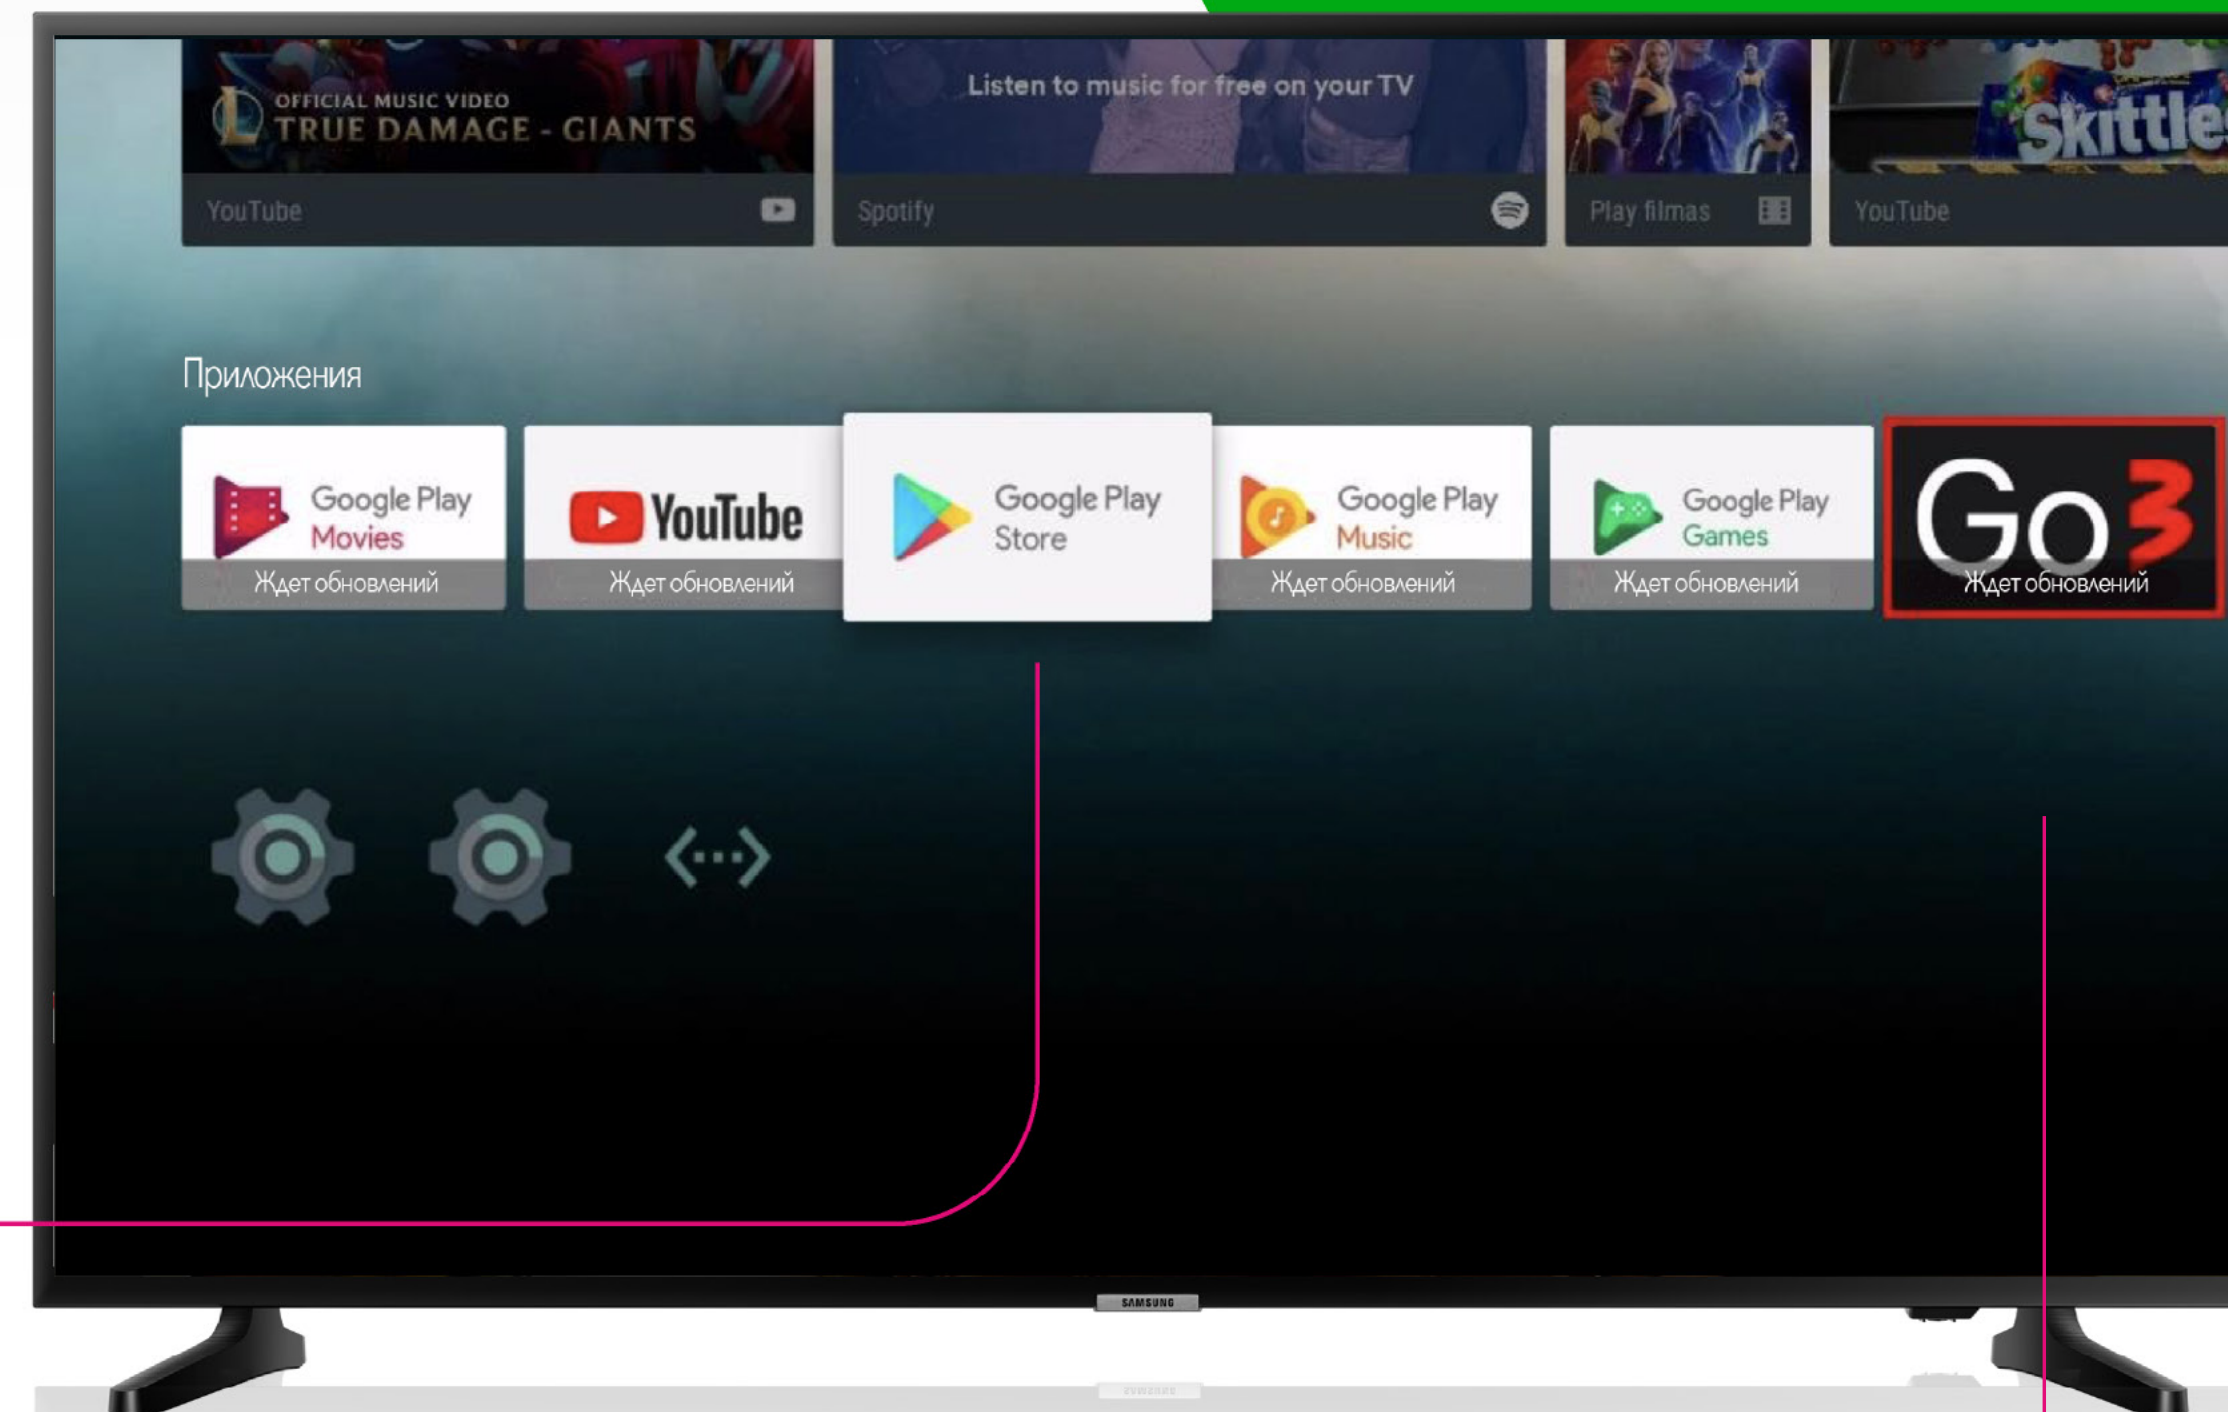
OFFICIAL MUSIC VIDEO
TRUE DAMAGE - GIANTS
YouTube

Listen to music for free on your TV
Spotify

Play filmas

Skittle
YouTube

Приложения

Google Play Movies
Ждет обновлений

YouTube
Ждет обновлений

Google Play Store

Google Play Music
Ждет обновлений

Google Play Games
Ждет обновлений

Go3
Ждет обновлений

SAMSUNG